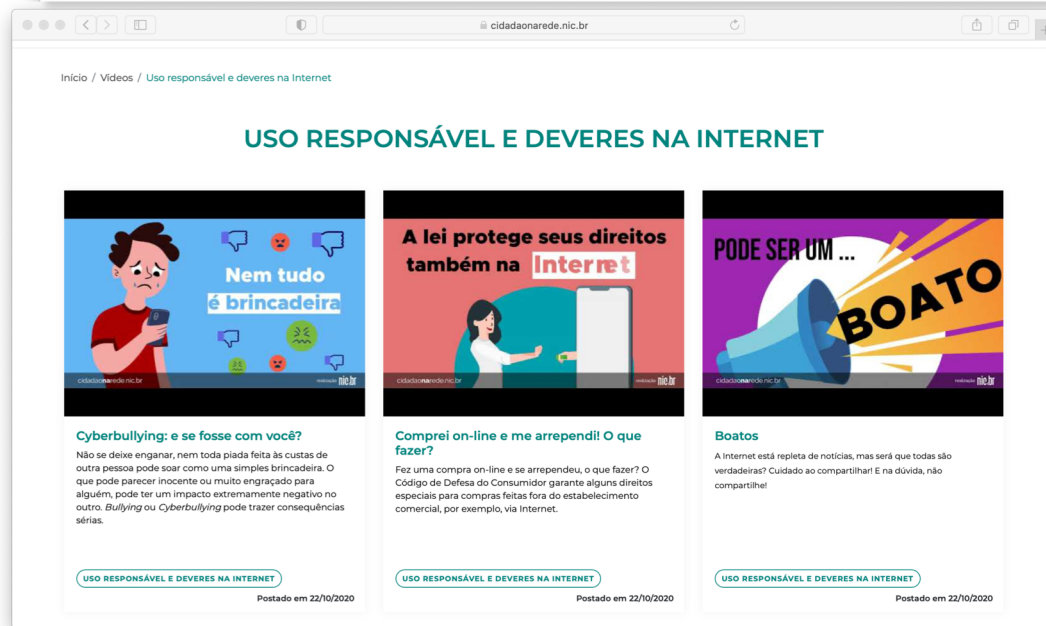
cidadaonarede.nic.br

Início / Vídeos / Uso responsável e deveres na Internet

USO RESPONSÁVEL E DEVERES NA INTERNET

Nem tudo é brincadeira

cidadaonarede.nic.br realização nic.br

Cyberbullying: e se fosse com você?

Não se deixe enganar, nem toda piada feita às custas de outra pessoa pode soar como uma simples brincadeira. O que pode parecer inocente ou muito engraçado para alguém, pode ter um impacto extremamente negativo no outro. *Bullying* ou *Cyberbullying* pode trazer consequências sérias.

USO RESPONSÁVEL E DEVERES NA INTERNET

Postado em 22/10/2020

A lei protege seus direitos também na Internet

cidadaonarede.nic.br realização nic.br

Comprei on-line e me arrependi! O que fazer?

Fez uma compra on-line e se arrependeu, o que fazer? O Código de Defesa do Consumidor garante alguns direitos especiais para compras feitas fora do estabelecimento comercial, por exemplo, via Internet.

USO RESPONSÁVEL E DEVERES NA INTERNET

Postado em 22/10/2020

PODE SER UM ... BOATO

cidadaonarede.nic.br realização nic.br

Boatos

A Internet está repleta de notícias, mas será que todas são verdadeiras? Cuidado ao compartilhar! E na dúvida, não compartilhe!

USO RESPONSÁVEL E DEVERES NA INTERNET

Postado em 22/10/2020